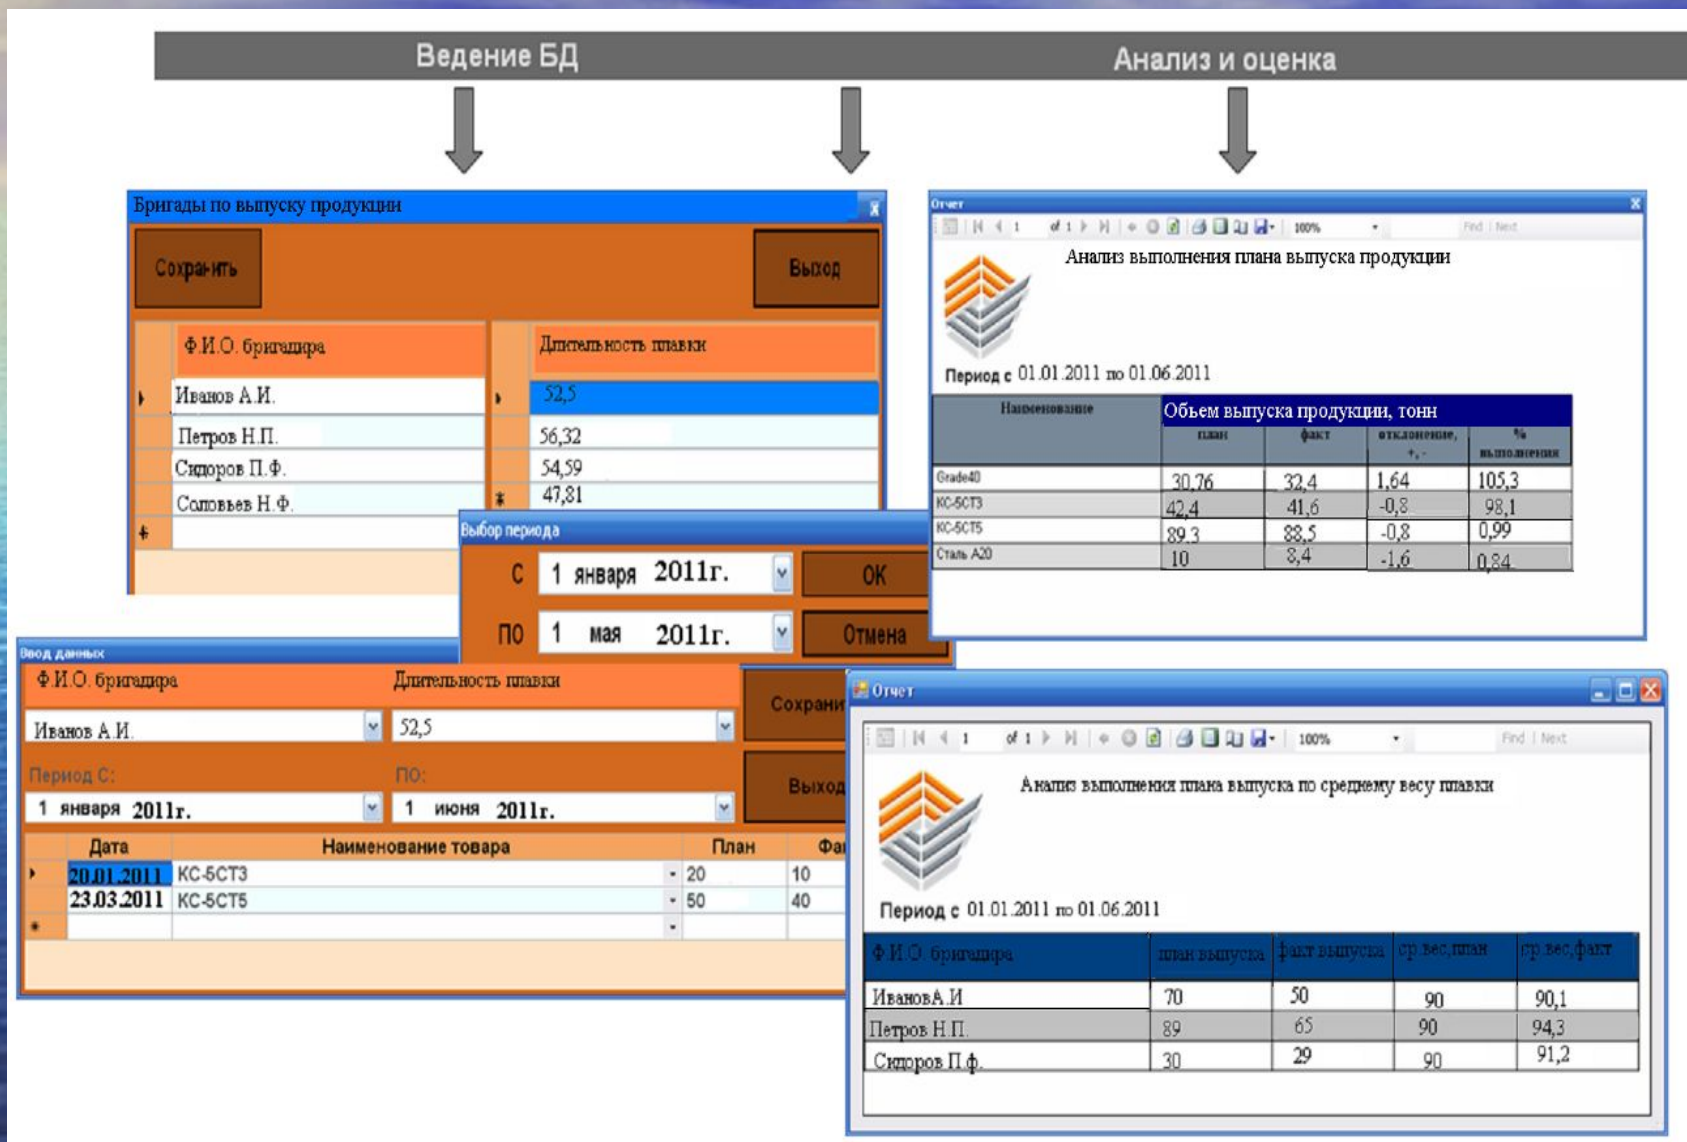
Ведение БД

Анализ и оценка

Бригады по выпуску продукции

Сохранить

Выход

| Ф.И.О. бригадира |
|---|
| Иванов А.И. |
| Петров Н.П. |
| Сидоров П.Ф. |
| Соловьев Н.Ф. |

| Длительность плавки |
|---|
| 52,5 |
| 56,32 |
| 54,59 |
| 47,81 |

Выбор периода

С 1 января 2011г.

ПО 1 мая 2011г.

ОК

Отмена

Отчет

1 of 1 100% Find | Next

Анализ выполнения плана выпуска продукции

Период с 01.01.2011 по 01.06.2011

| Наименование | Объем выпуска продукции, тонн план | факт | отклонение, +,- | % выполнения |
|---|---|---|---|---|
| Grade40 | 30,76 | 32,4 | 1,64 | 105,3 |
| КС-5СТ3 | 42,4 | 41,6 | -0,8 | 98,1 |
| КС-5СТ5 | 89,3 | 88,5 | -0,8 | 0,99 |
| Сталь А20 | 10 | 8,4 | -1,6 | 0,84 |

Ввод данных

Ф.И.О. бригадира

Длительность плавки

Иванов А.И.

52,5

Сохрани

Период С:

ПО:

1 января 2011г.

1 июня 2011г.

Выход

| Дата | Наименование товара | План | Фа |
|---|---|---|---|
| 20.01.2011 | КС-5СТ3 | 20 | 10 |
| 23.03.2011 | КС-5СТ5 | 50 | 40 |

Отчет

1 of 1 100% Find | Next

Анализ выполнения плана выпуска по среднему весу плавки

Период с 01.01.2011 по 01.06.2011

| Ф.И.О. бригадира | план выпуска | факт выпуска | ср.вес.план | ср.вес.факт |
|---|---|---|---|---|
| ИвановА.И | 70 | 50 | 90 | 90,1 |
| Петров Н.П. | 89 | 65 | 90 | 94,3 |
| Сидоров П.ф. | 30 | 29 | 90 | 91,2 |